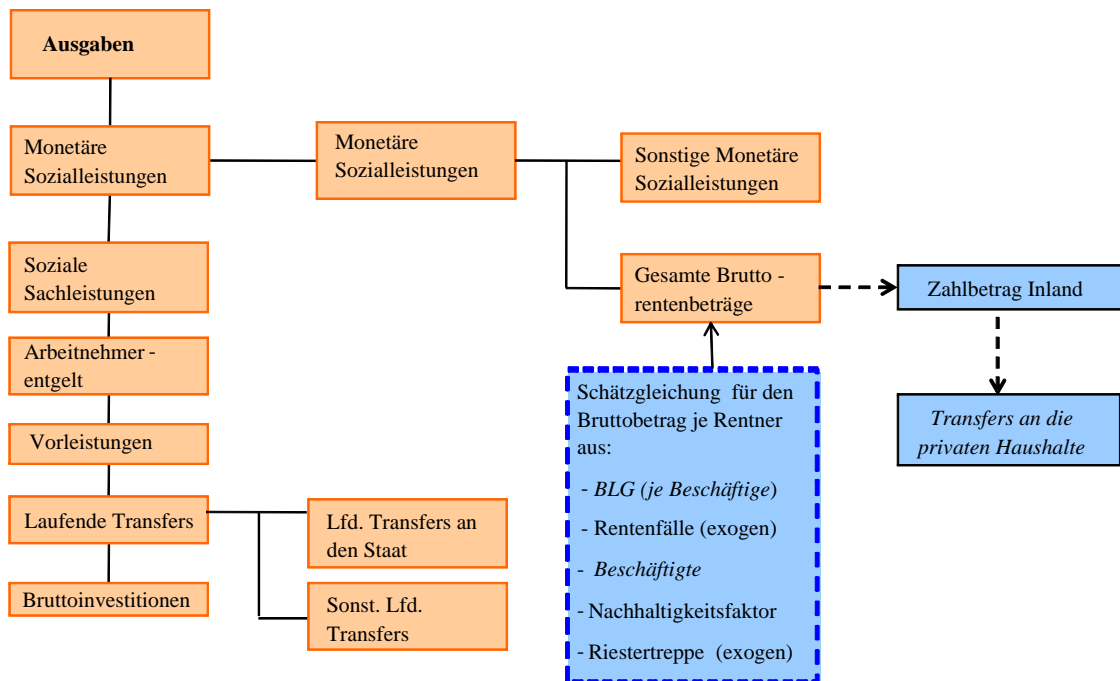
Ausgaben

Monetäre Sozialleistungen

Soziale Sachleistungen

Arbeitnehmer - entgelt

Vorleistungen

Laufende Transfers

Bruttoinvestitionen

Monetäre Sozialleistungen

Lfd. Transfers an den Staat

Sonst. Lfd. Transfers

Sonstige Monetäre Sozialleistungen

Gesamte Brutto - rentenbeträge

Schätzgleichung für den Bruttobetrag je Rentner aus:

- BLG (je Beschäftige)

- Rentenfälle (exogen)

- Beschäftigte

- Nachhaltigkeitsfaktor

- Riestertreppe (exogen)

Zahlbetrag Inland

Transfers an die privaten Haushalte